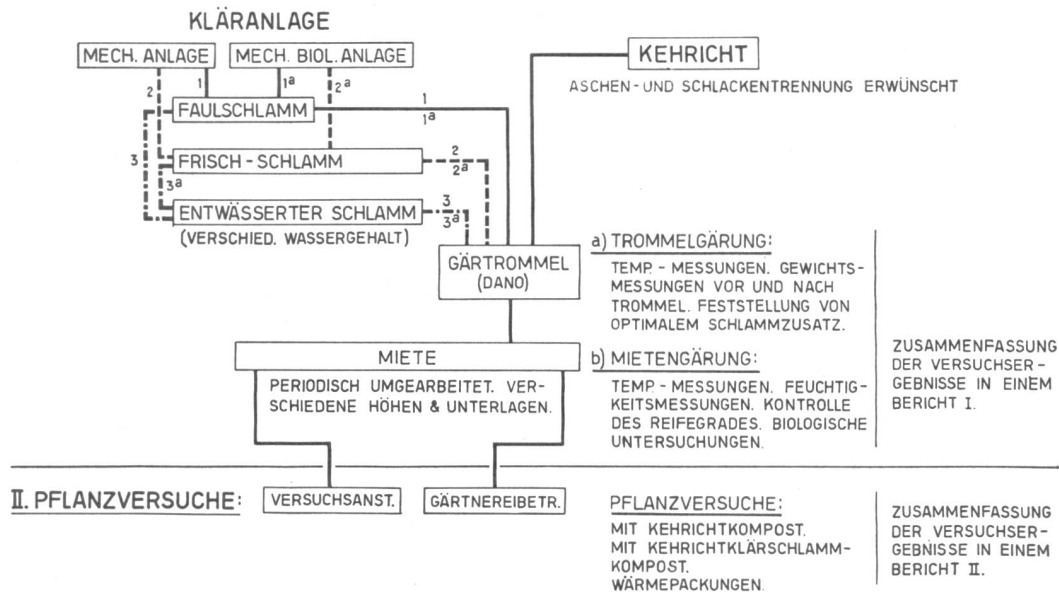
KLÄRANLAGE

MECH. ANLAGE

MECH. BIOL. ANLAGE

1 $1^a$ 2 $2^a$

FAULSCHLAMM

1
$1^a$

3

FRISCH - SCHLAMM

2
$2^a$

$3^a$

ENTWÄSSERTER SCHLAMM

3
$3^a$

(VERSCHIED. WASSERGEHALT)

KEHRICHT

ASCHEN- UND SCHLACKENTRENNUNG ERWÜNSCHT

GÄRTROMMEL
(DANO)

a) TROMMELGÄRUNG:

TEMP. - MESSUNGEN. GEWICHTSMESSUNGEN VOR UND NACH TROMMEL. FESTSTELLUNG VON OPTIMALEM SCHLAMMZUSATZ.

MIETE

PERIODISCH UMGEARBEITET. VERSCHIEDENE HÖHEN & UNTERLAGEN.

b) MIETENGÄRUNG:

TEMP. - MESSUNGEN. FEUCHTIGKEITSMESSUNGEN. KONTROLLE DES REIFEGRADES. BIOLOGISCHE UNTERSUCHUNGEN.

ZUSAMMENFASSUNG DER VERSUCHSERGEBNISSE IN EINEM BERICHT I.

II. PFLANZVERSUCHE:

VERSUCHSANST.

GÄRTNEREIBETR.

PFLANZVERSUCHE:

MIT KEHRICHTKOMPOST.
MIT KEHRICHTKLÄRSCHLAMMKOMPOST.
WÄRMEPACKUNGEN.

ZUSAMMENFASSUNG DER VERSUCHSERGEBNISSE IN EINEM BERICHT II.